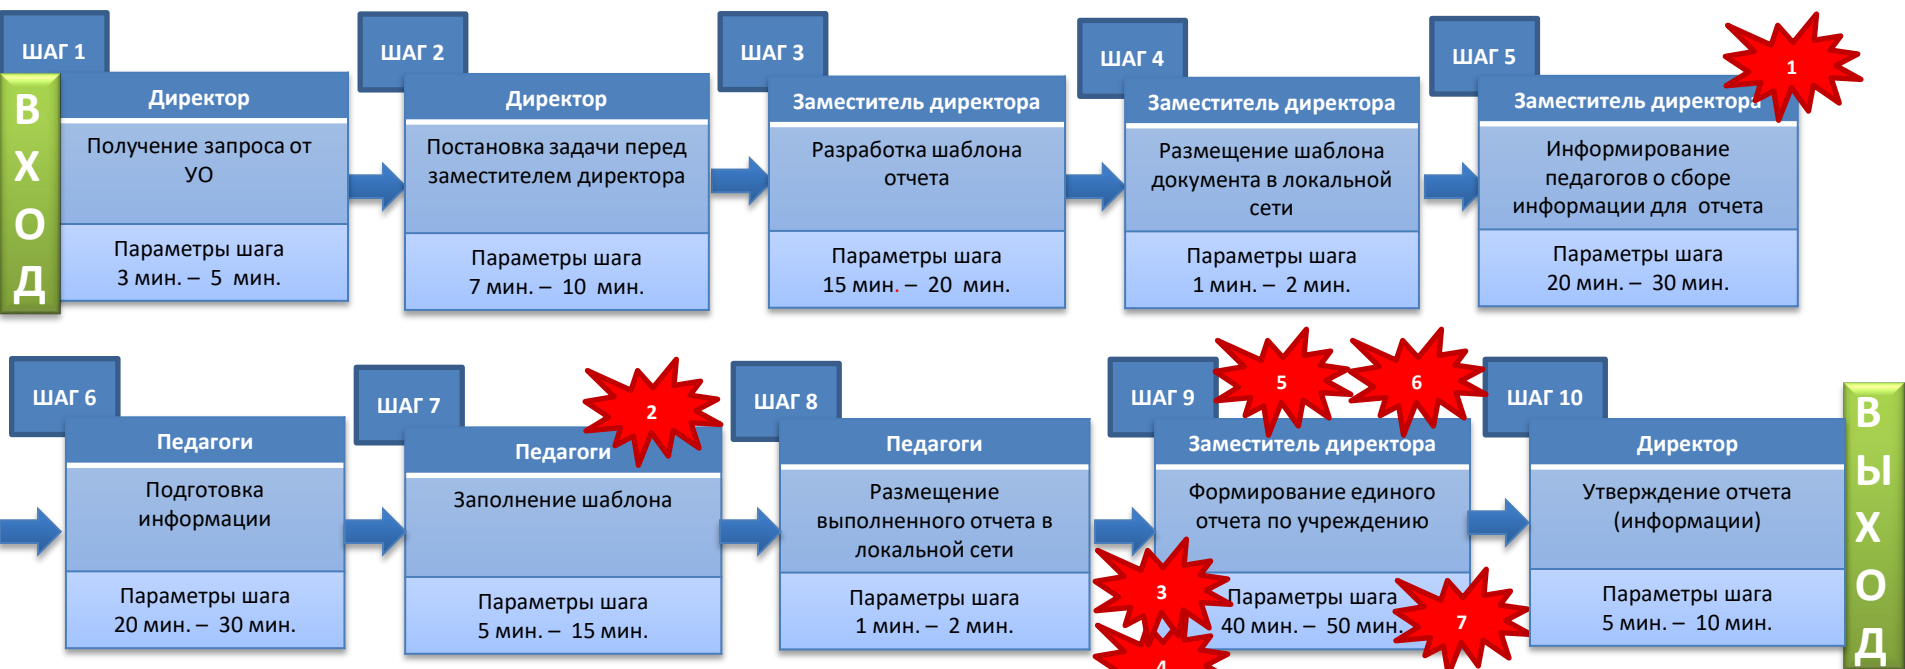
ВХОД

ШАГ 1
Директор
Получение запроса от УО
Параметры шага
3 мин. – 5 мин.

ШАГ 2
Директор
Постановка задачи перед заместителем директора
Параметры шага
7 мин. – 10 мин.

ШАГ 3
Заместитель директора
Разработка шаблона отчета
Параметры шага
15 мин. – 20 мин.

ШАГ 4
Заместитель директора
Размещение шаблона документа в локальной сети
Параметры шага
1 мин. – 2 мин.

ШАГ 5
Заместитель директора
1
Информирование педагогов о сборе информации для отчета
Параметры шага
20 мин. – 30 мин.

ШАГ 6
Педагоги
Подготовка информации
Параметры шага
20 мин. – 30 мин.

ШАГ 7
Педагоги
2
Заполнение шаблона
Параметры шага
5 мин. – 15 мин.

ШАГ 8
Педагоги
Размещение выполненного отчета в локальной сети
Параметры шага
1 мин. – 2 мин.

ШАГ 9
5
6
Заместитель директора
Формирование единого отчета по учреждению
3
4
Параметры шага
40 мин. – 50 мин.
7

ШАГ 10
Директор
Утверждение отчета (информации)
Параметры шага
5 мин. – 10 мин.

ВЫХОД